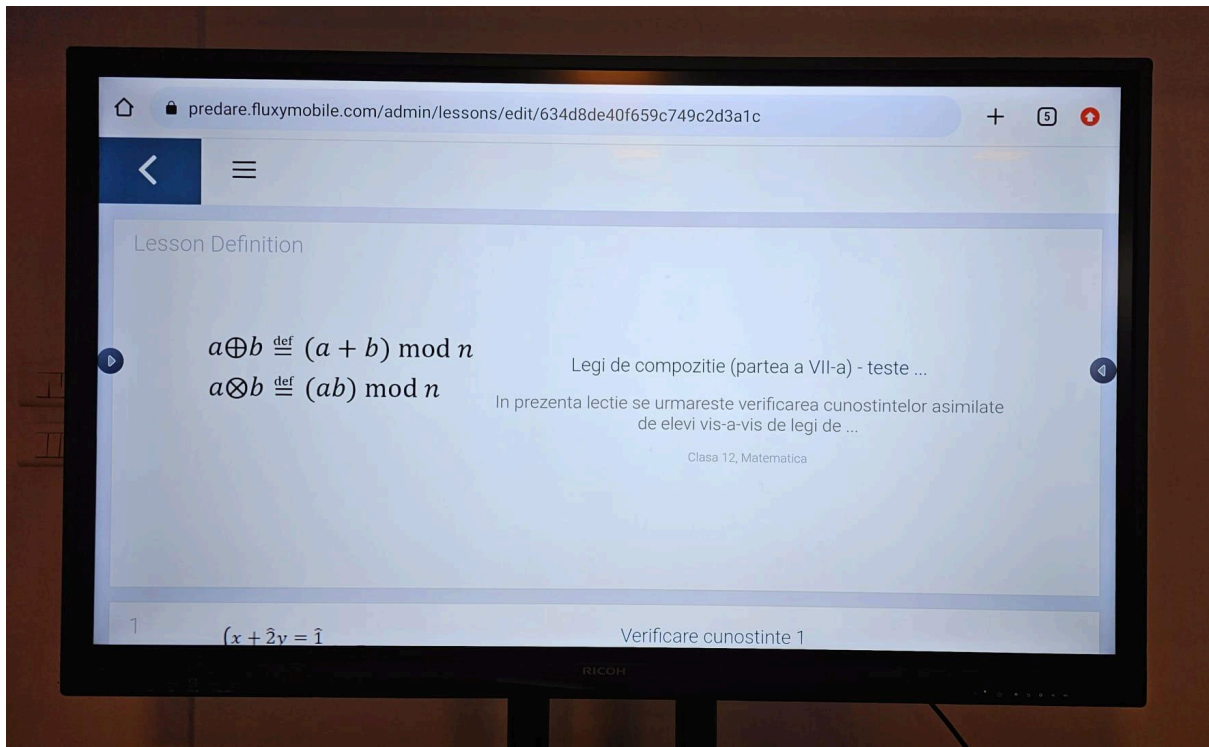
predare.fluxymobile.com/admin/lessons/edit/634d8de40f659c749c2d3a1c

+ 5

Lesson Definition

$a \oplus b \stackrel{\text{def}}{=} (a+b) \bmod n$
$a \otimes b \stackrel{\text{def}}{=} (ab) \bmod n$

Legi de compozitie (partea a VII-a) - teste ...

In prezenta lectie se urmareste verificarea cunostintelor asimilate de elevi vis-a-vis de legi de ...

Clasa 12, Matematica

1

$(x + \hat{2}y = \hat{1}$

Verificare cunostinte 1

RICOH